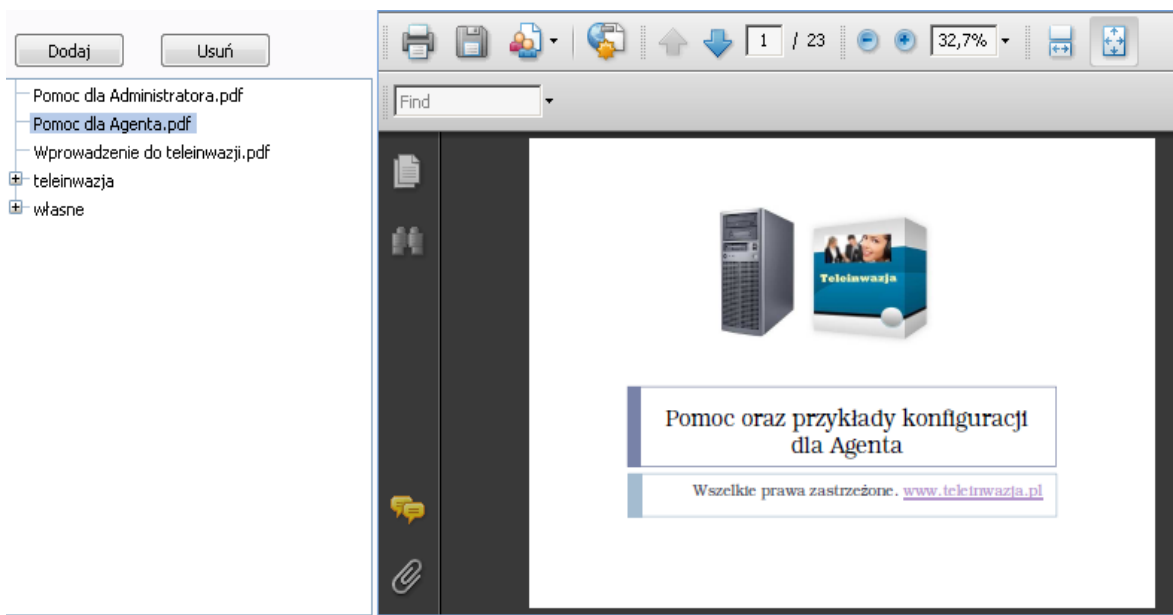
Dodaj
Usuń

Pomoc dla Administratora.pdf
Pomoc dla Agenta.pdf
Wprowadzenie do teleinwazji.pdf
teleinwazja
własne

1 / 23
32,7%
Find

Teleinwazja

Pomoc oraz przykłady konfiguracji dla Agenta

Wszelkie prawa zastrzeżone. www.teleinwazja.pl